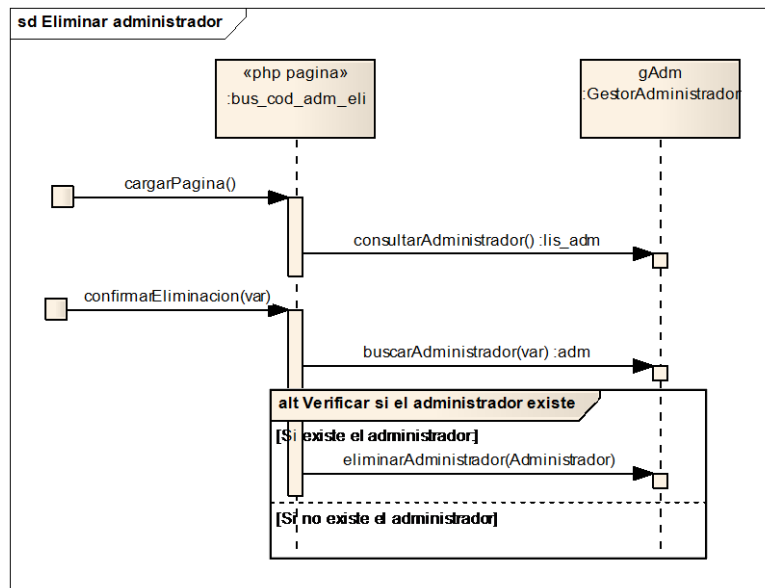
sd Eliminar administrador

«php pagina»
:bus_cod_adm_eli

gAdm
:GestorAdministrador

cargarPagina()

consultarAdministrador() :lis_adm

confirmarEliminacion(var)

buscarAdministrador(var) :adm

alt Verificar si el administrador existe

[Si existe el administrador]

eliminarAdministrador(Administrador)

[Si no existe el administrador]